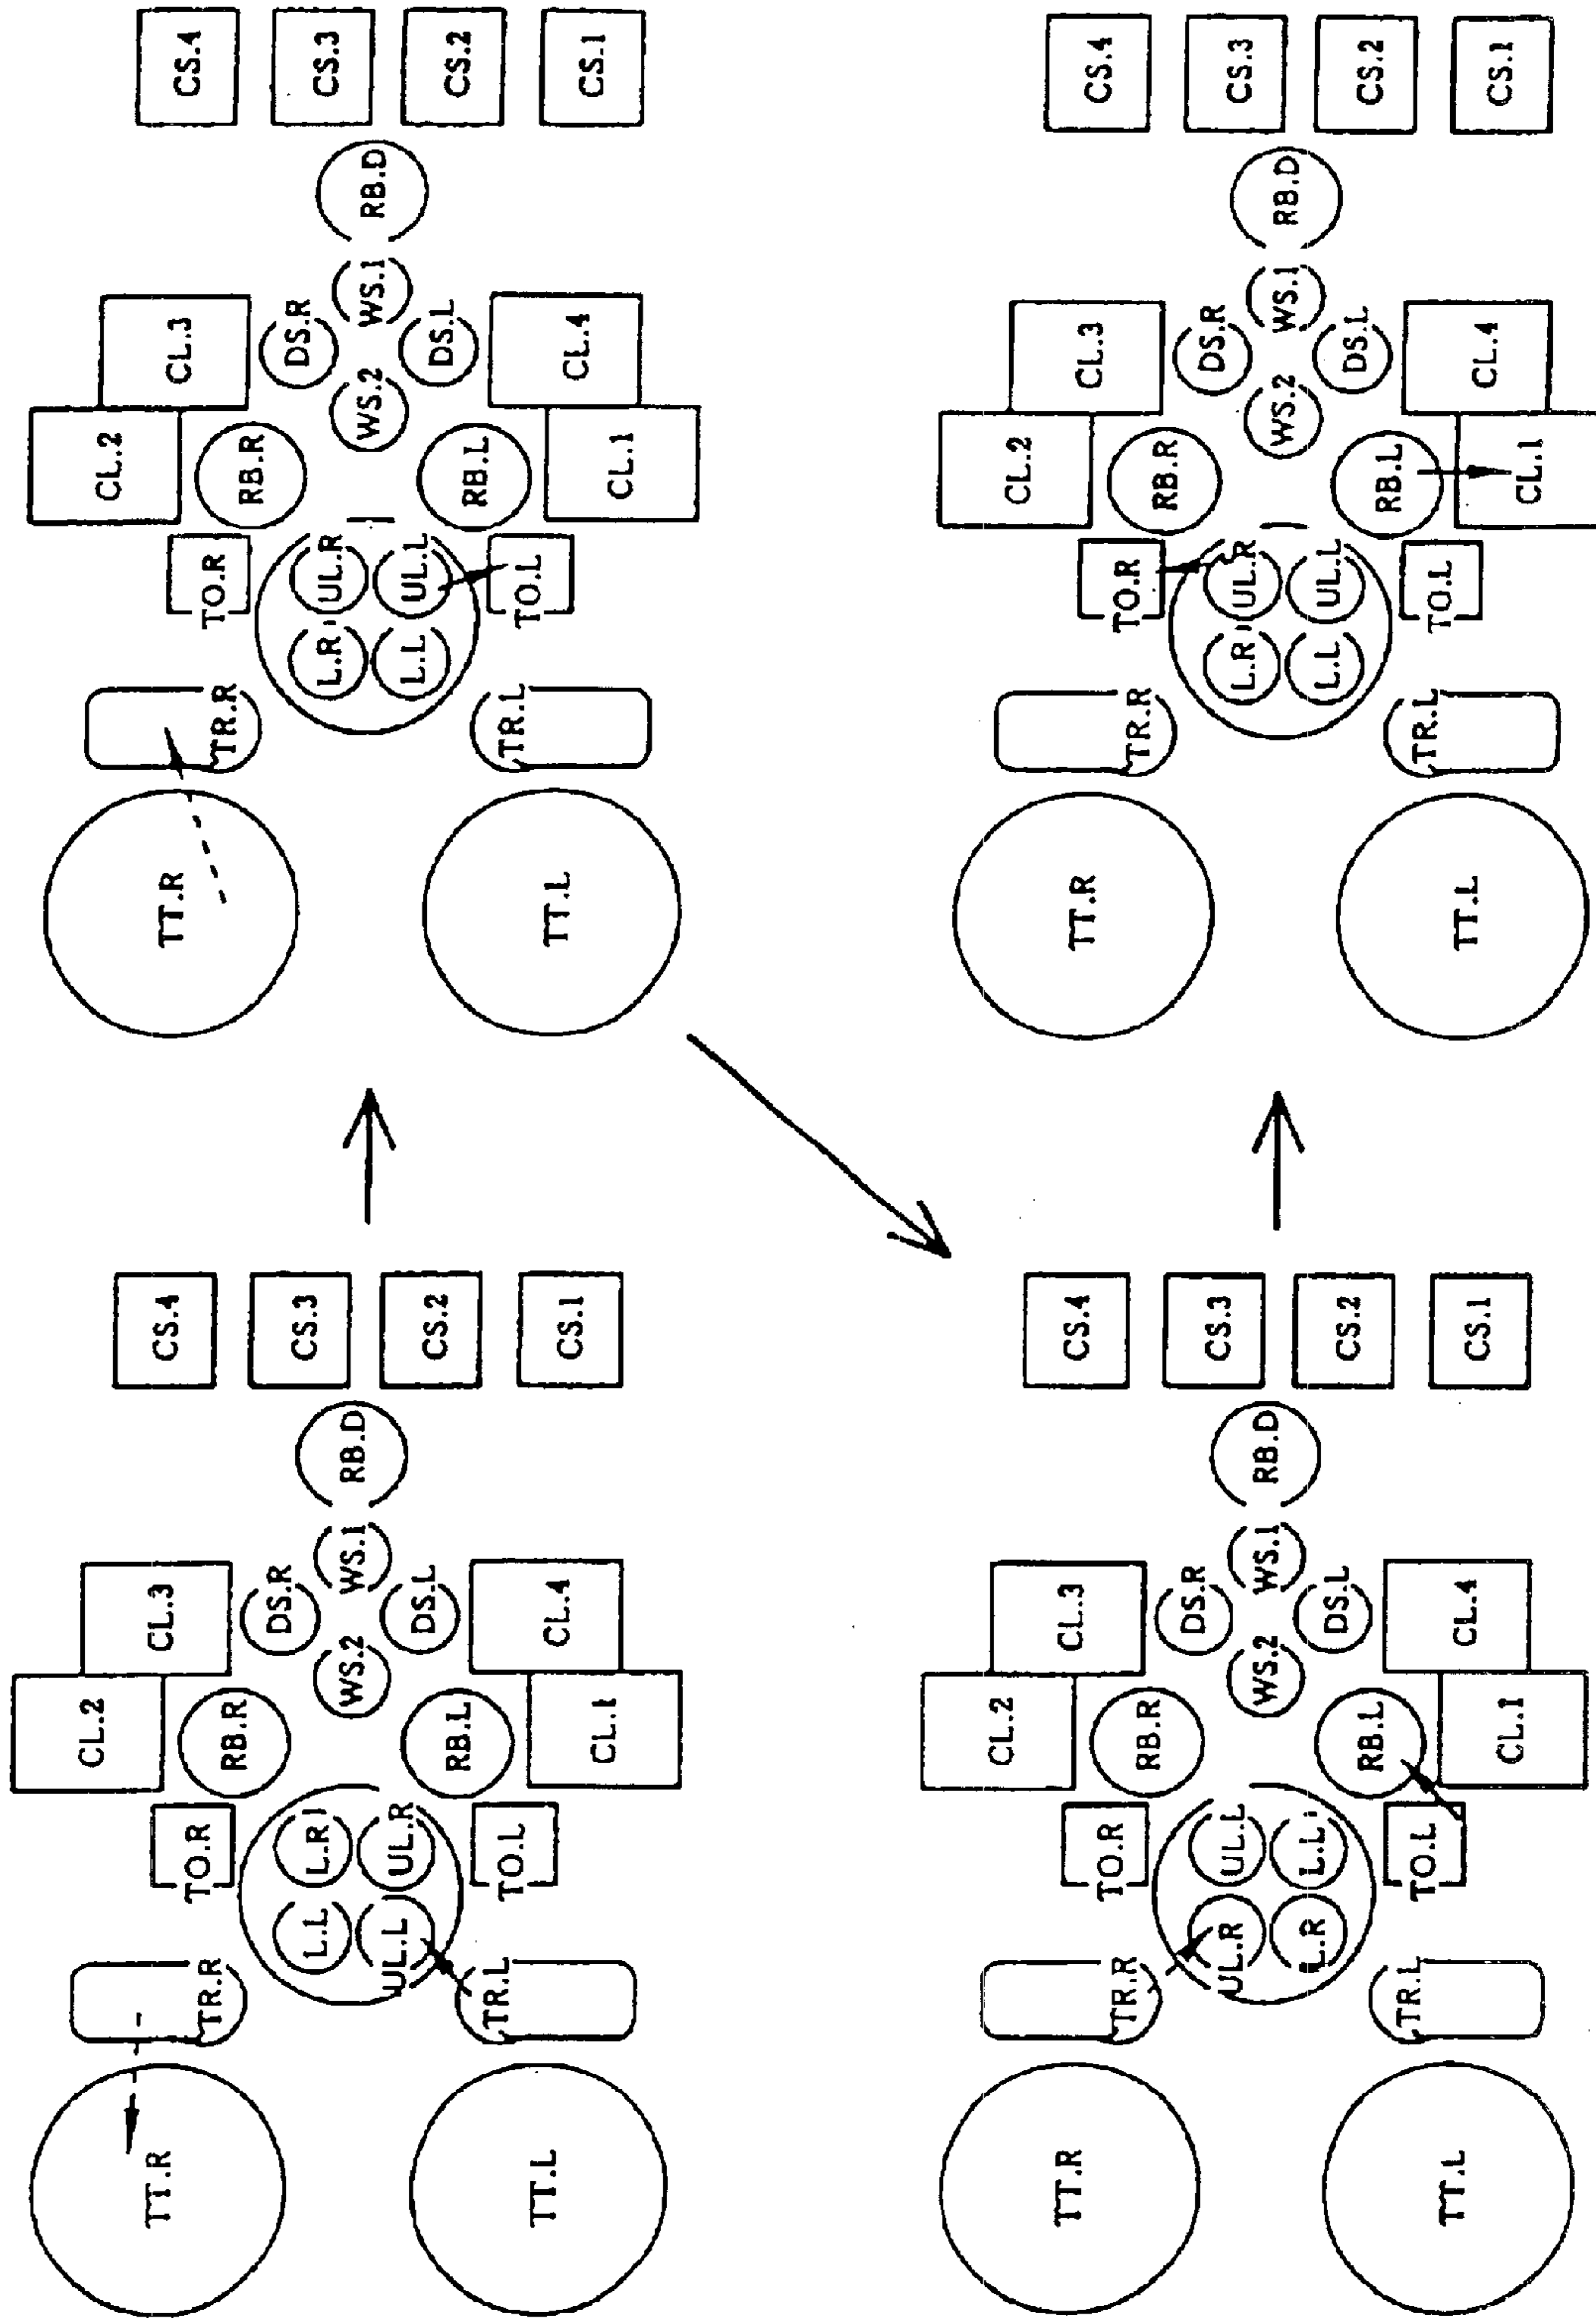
CS.4
CS.3
CS.2
CS.1
RB.D
WS.1
DS.R
DS.L
CL.3
CL.4
WS.2
CL.2
CL.1
RB.R
RB.L
TO.R
UL.R
UL.L
TO.L
L.R
L.L
TR.R
TR.L
TT.R
TT.L

CS.4
CS.3
CS.2
CS.1
RB.D
WS.1
DS.R
DS.L
CL.3
CL.4
WS.2
CL.2
CL.1
RB.R
RB.L
TO.R
UL.R
UL.L
TO.L
L.R
L.L
TR.R
TR.L
TT.R
TT.L

CS.4
CS.3
CS.2
CS.1
RB.D
WS.1
DS.R
DS.L
CL.3
CL.4
WS.2
CL.2
CL.1
RB.R
RB.L
TO.R
L.R
UL.R
TO.L
L.L
UL.L
TR.R
TR.L
TT.R
TT.L

CS.4
CS.3
CS.2
CS.1
RB.D
WS.1
DS.R
DS.L
CL.3
CL.4
WS.2
CL.2
CL.1
RB.R
RB.L
TO.R
UL.L
L.L
TO.L
UL.R
L.R
TR.R
TR.L
TT.R
TT.L